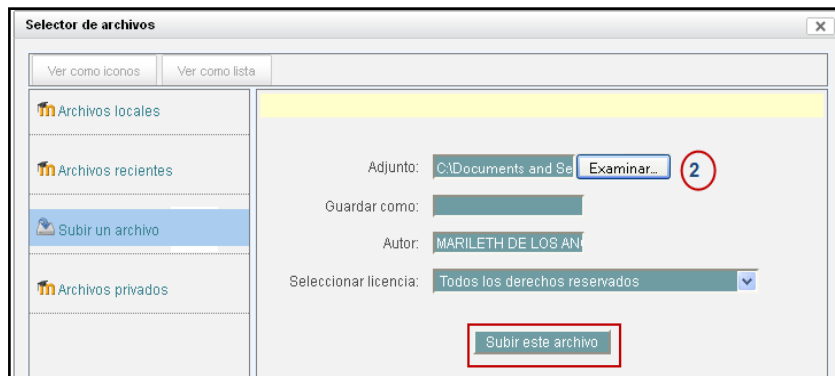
Selector de archivos

×

Ver como iconos

Ver como lista

Archivos locales

Archivos recientes

Subir un archivo

Archivos privados

Adjunto: C:\Documents and Se

Examinar...

2

Guardar como:

Autor: MARILETH DE LOS AN

Seleccionar licencia: Todos los derechos reservados

Subir este archivo